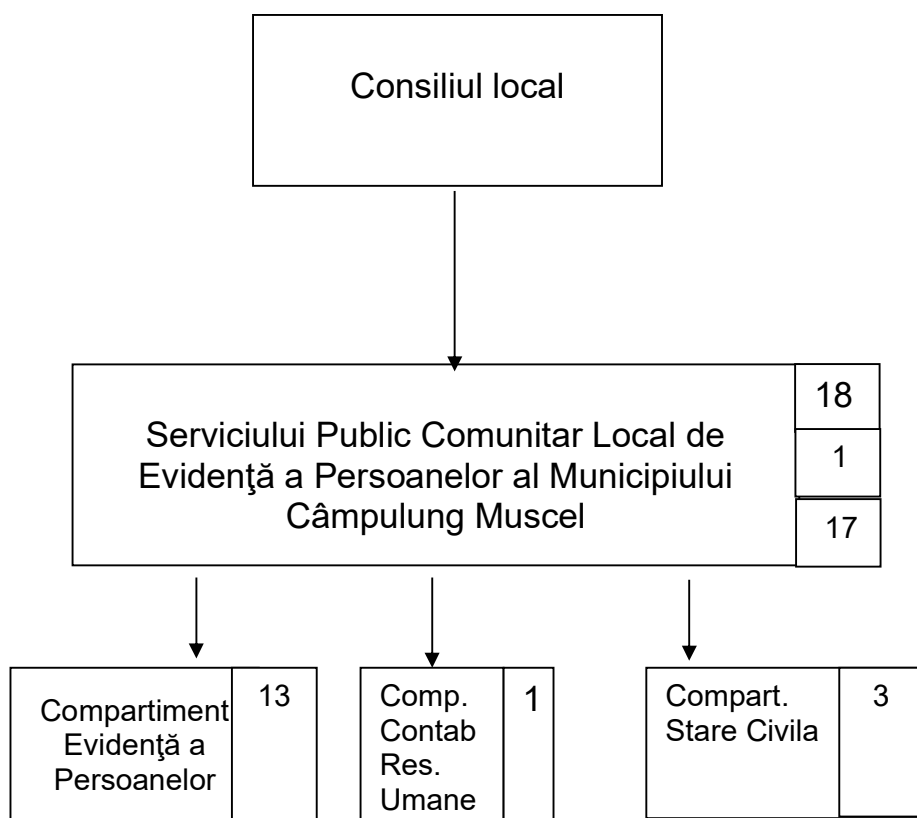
Consiliul local

Serviciului Public Comunitar Local de Evidenţă a Persoanelor al Municipiului Câmpulung Muscel

18

1

17

Compartiment Evidenţă a Persoanelor

13

Comp. Contab Res. Umane

1

Compart. Stare Civila

3